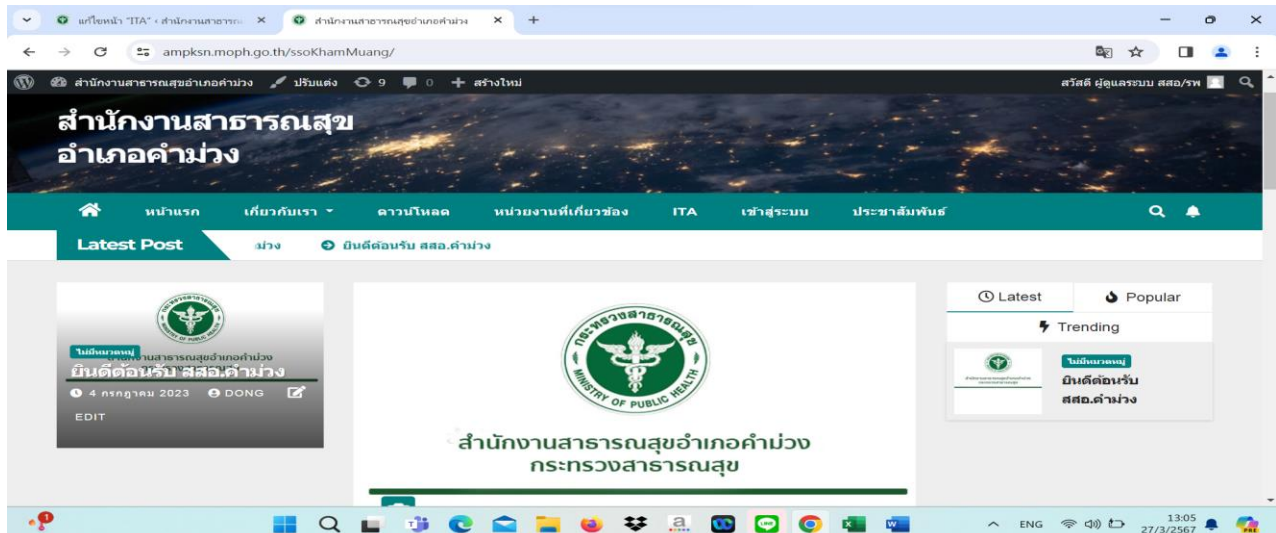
แก้ไขหน้า "ITA" ‹ สำนักงานสาธารณ ×
สำนักงานสาธารณสุขอำเภอคำม่วง ×
+

ampksn.moph.go.th/ssoKhamMuang/

สำนักงานสาธารณสุขอำเภอคำม่วง ปรับแต่ง 9 0 + สร้างใหม่
สวัสดี ผู้ดูแลระบบ สสอ/รพ

สำนักงานสาธารณสุข
อำเภอคำม่วง

หน้าแรก เกี่ยวกับเรา ดาวน์โหลด หน่วยงานที่เกี่ยวข้อง ITA เข้าสู่ระบบ ประชาสัมพันธ์

Latest Post ม่วง ยินดีต้อนรับ สสอ.คำม่วง

ไม่มีหมวดหมู่
สำนักงานสาธารณสุขอำเภอคำม่วง
ยินดีต้อนรับ สสอ.คำม่วง
4 กรกฎาคม 2023 DONG
EDIT

กระทรวงสาธารณสุข
MINISTRY OF PUBLIC HEALTH

สำนักงานสาธารณสุขอำเภอคำม่วง
กระทรวงสาธารณสุข

Latest Popular
Trending
ไม่มีหมวดหมู่
ยินดีต้อนรับ สสอ.คำม่วง

ENG 13:05 27/3/2567